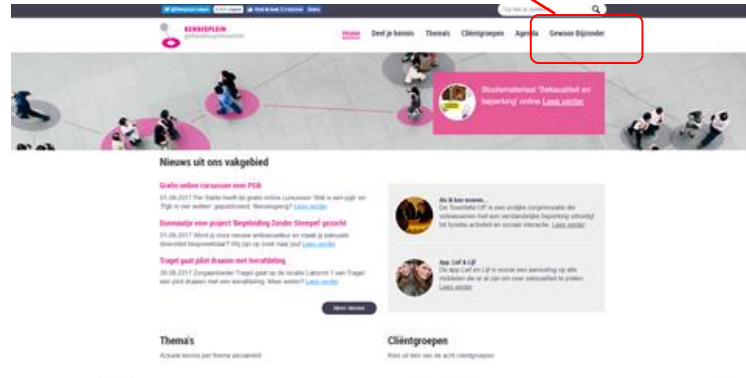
KENNISPLEIN gehandicaptensector

Home Deel je kennis Thema's Cliëntgroepen Agenda Gewoon Bijzonder

Studiemateriaal 'Seksualiteit en beperking' online Lees verder

Nieuws uit ons vakgebied

Gratis online cursussen over PGB
01-06-2017 Per Saldo heeft de gratis online cursussen 'Wat is een pgb' en 'Pgb in een welten' gepubliceerd. Nieuwsgierig? Lees verder

Doemaatje voor project 'Begeleiding Zonder Stempel' gezocht
01-06-2017 Word jij onze nieuwe ambassadeur en maak je seksuele diversiteit bespreekbaar? Wij zijn op zoek naar jou! Lees verder

Traget gaat pilot draaien met leeftaalbetering
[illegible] Lees verder

Meer nieuws

Als ik kon wonen...
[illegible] Lees verder

App: Lief & Lijf
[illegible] Lees verder

Thema's
Actuele kennis per thema verzameld

Cliëntgroepen
Kies uit één van de acht cliëntgroepen